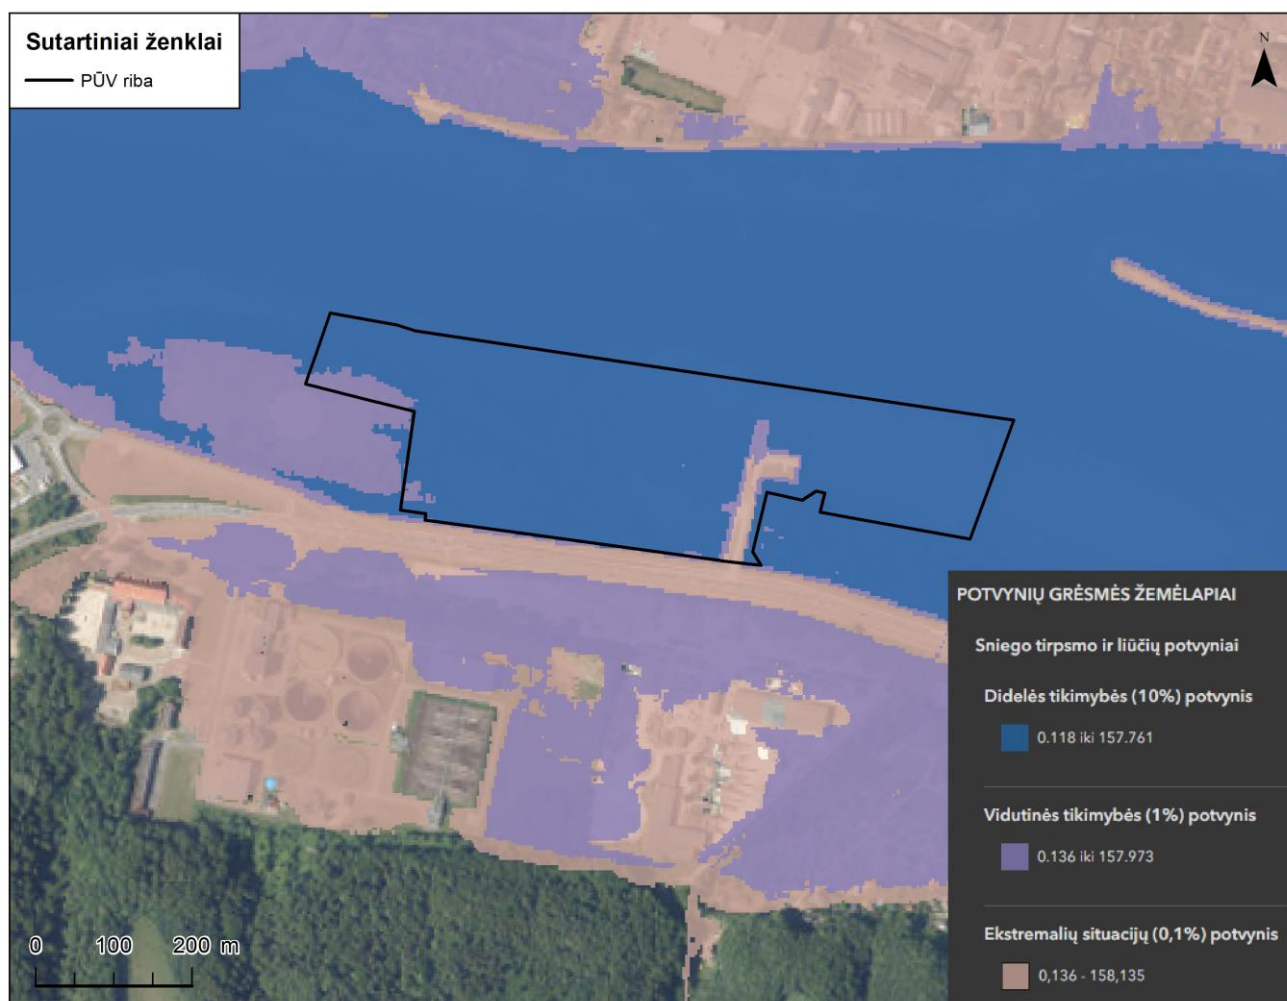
Sutartiniai ženklai
PŪV riba

N

POTVYNIŲ GRĖSMĖS ŽEMĖLAPIAI

Sniego tirpsmo ir liūčių potvyniai

Didelės tikimybės (10%) potvynis

0.118 iki 157.761

Vidutinės tikimybės (1%) potvynis

0.136 iki 157.973

Ekstremalių situacijų (0,1%) potvynis

0,136 - 158,135

0 100 200 m